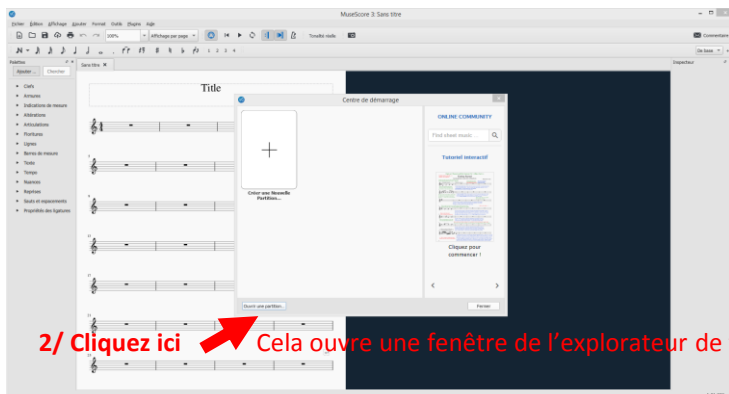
MuseScore 3: Sans titre

Fichier Édition Affichage Ajouter Format Outils Plugins Aide

100% Affichage par page Tonalité réelle Commentaires

1 2 3 4

Palettes Sans titre Dispositeur

Ajouter... Chercher

Clefs
Armures
Indications de mesure
Altérations
Articulations
Points d'orgue
Lignes
Barres de mesure
Texte
Tempo
Nuances
Reprises
Sauts et espacements
Propriétés des ligatures

Title

Centre de démarrage

Créer une Nouvelle Partition...

ONLINE COMMUNITY

Find sheet music...

Tutoriel interactif

Cliquez pour commencer !

Ouvrir une partition...

Fermer

2/ Cliquez ici Cela ouvre une fenêtre de l'explorateur de